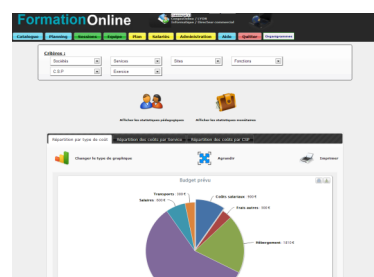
FormationOnline

Catalogue | Planning | Sessions | Equipe | Plan | Salariés | Administration | Aide | Quitter | Statistiques

Critères :
Société
Service
Sites
Fonctions
CSP
Exercice

Afficher les statistiques pédagogiques
Afficher les statistiques financières

Répartition par type de coût | Répartition des coûts par Service | Répartition des coûts par CSP

Changer le type de graphique
Agrandir
Imprimer

Budget prévu

Transports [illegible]
Salaires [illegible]
Coûts salariaux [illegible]
Frais annexes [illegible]
Hébergement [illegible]